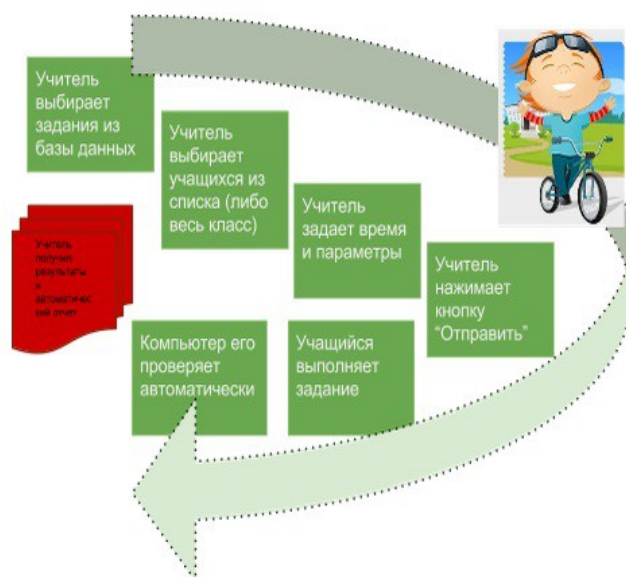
Учитель выбирает задания из базы данных

Учитель выбирает учащихся из списка (либо весь класс)

Учитель задает время и параметры

Учитель нажимает кнопку "Отправить"

Учащийся выполняет задание

Компьютер его проверяет автоматически

Учитель получает результаты и автоматический отчет